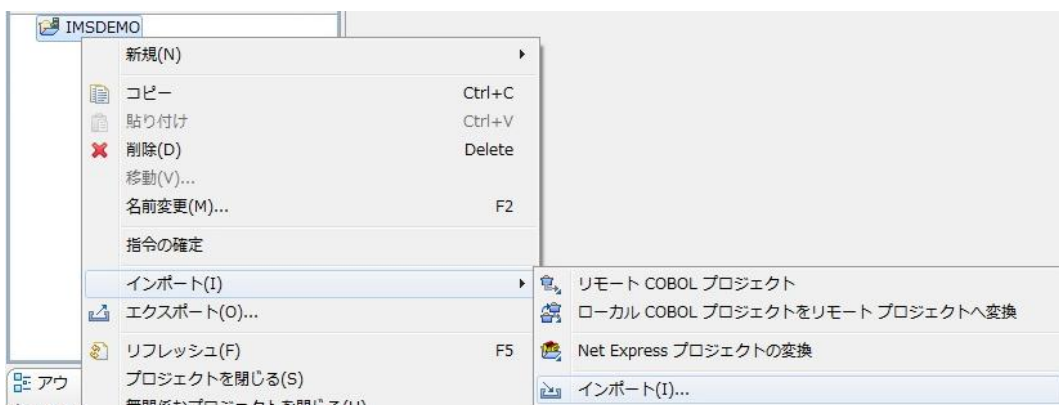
IMSDEMO

新規(N)

コピー Ctrl+C
貼り付け Ctrl+V
削除(D) Delete
移動(V)...
名前変更(M)... F2

指令の確定

インポート(I)
エクスポート(O)...

リフレッシュ(F) F5
プロジェクトを閉じる(S)
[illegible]

リモート COBOL プロジェクト
ローカル COBOL プロジェクトをリモート プロジェクトへ変換
Net Express プロジェクトの変換
インポート(I)...

アウ